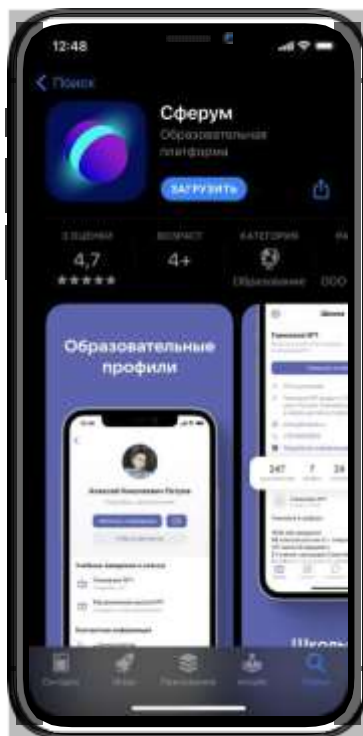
12:48

Поиск

Сферум

Образовательная платформа

ЗАГРУЗИТЬ

3 ОЦЕНКИ
4,7
★★★★★

ВОЗРАСТ
4+

КАТЕГОРИЯ
Образование

Образовательные профили

Алексей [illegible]

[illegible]

247 7 28

Школ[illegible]

Сегодня Игры Приложения Arcade Поиск